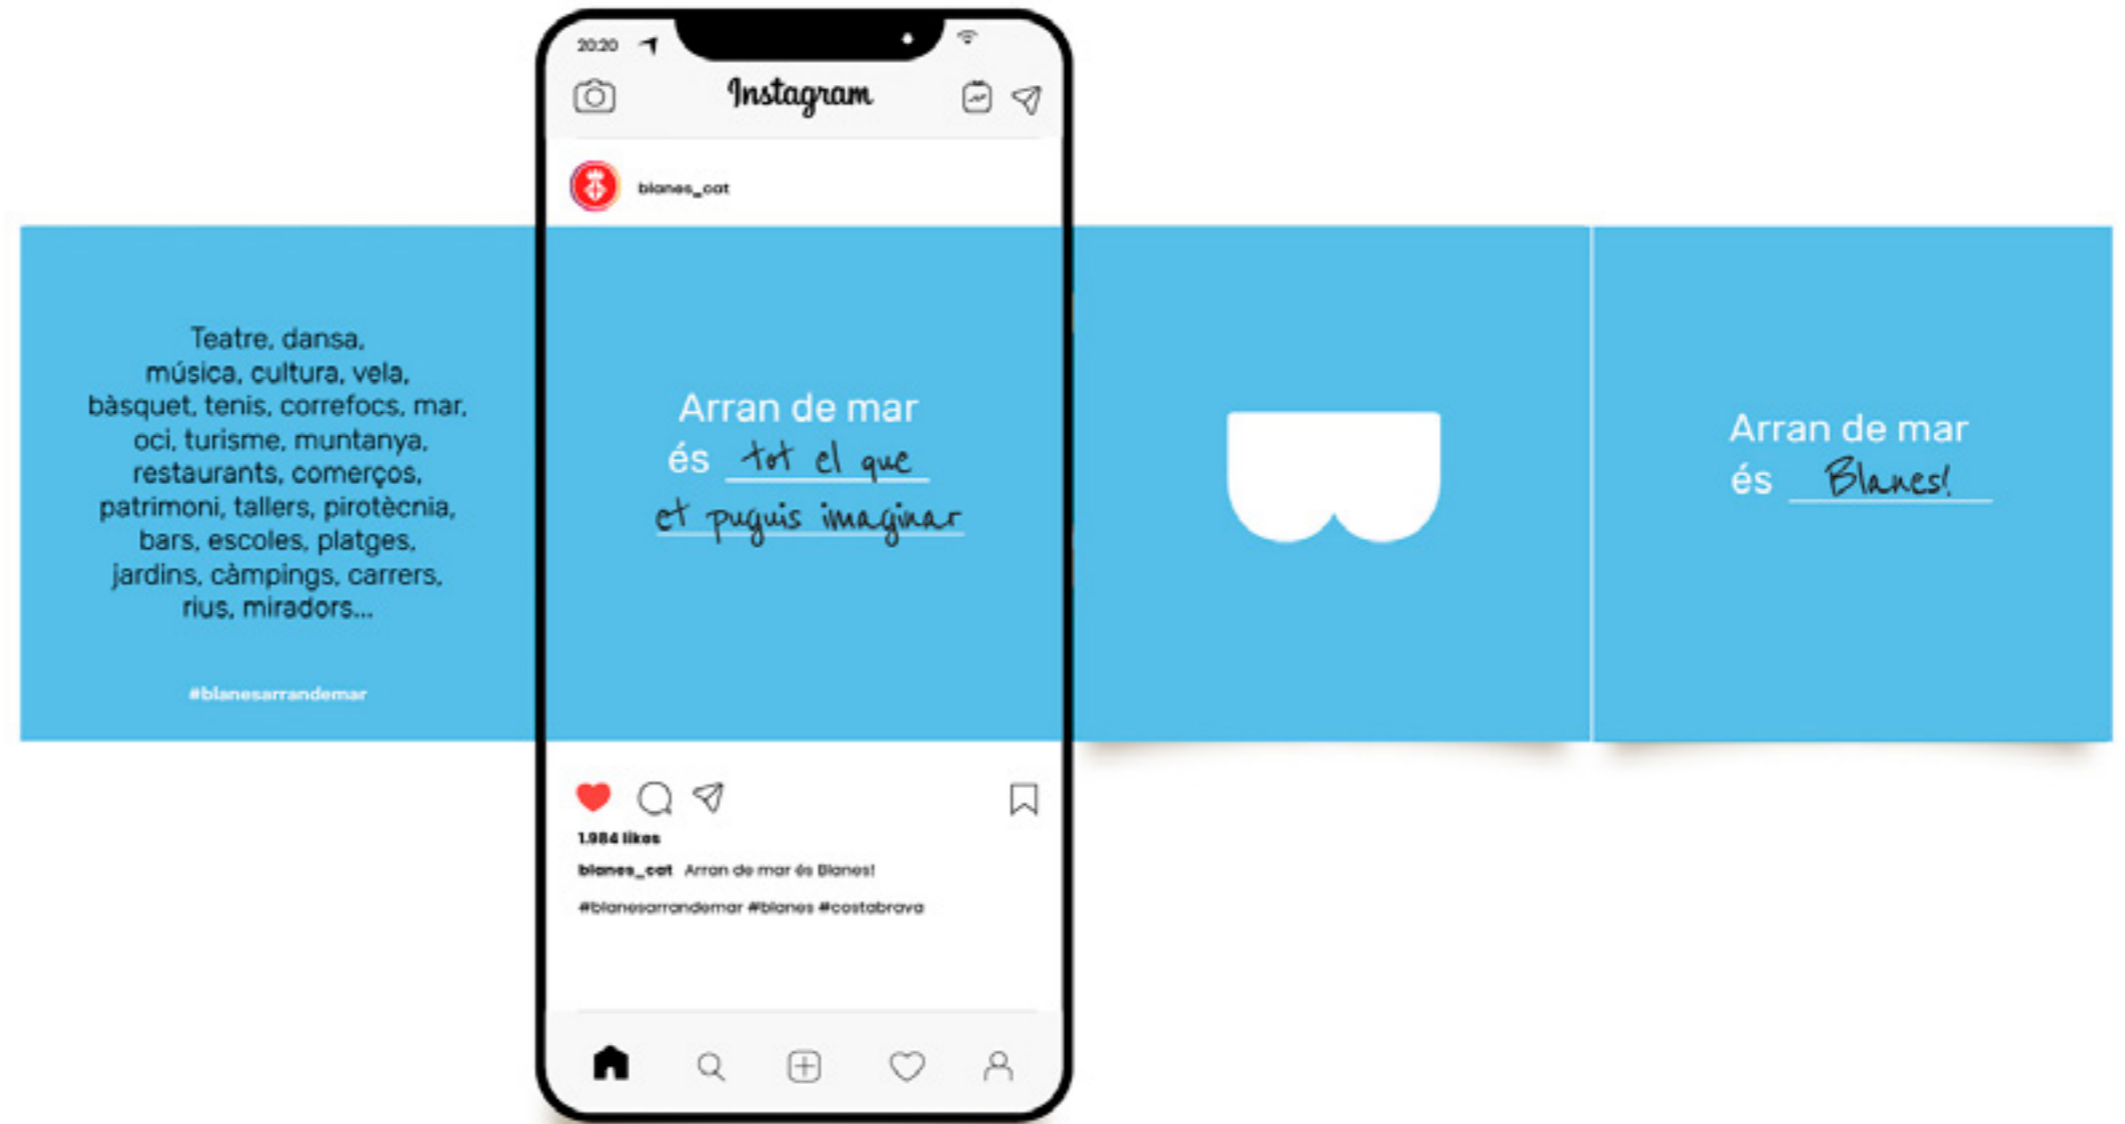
Teatre, dansa, música, cultura, vela, bàsquet, tenis, correfocs, mar, oci, turisme, muntanya, restaurants, comerços, patrimoni, tallers, pirotècnia, bars, escoles, platges, jardins, càmpings, carrers, rius, miradors...

#blanesarrandemar

20:20

Instagram

blanes_cat

Arran de mar és tot el que et puguis imaginar

1.984 likes

blanes_cat Arran de mar és Blanes!

#blanesarrandemar #blanes #costabrava

Arran de mar és Blanes!